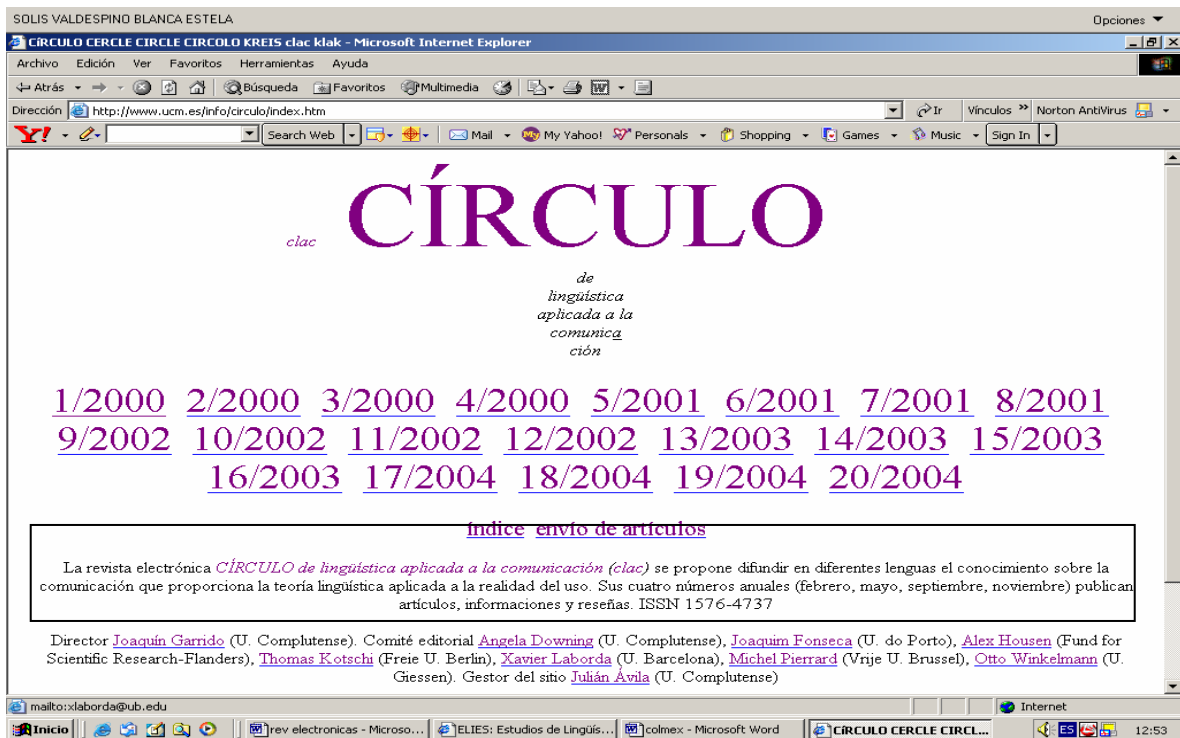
SOLIS VALDESPINO BLANCA ESTELA

Opciones ▼

CÍRCULO CERCLE CIRCLE CIRCOLO KREIS clac klak - Microsoft Internet Explorer

Archivo Edición Ver Favoritos Herramientas Ayuda

Atrás Búsqueda Favoritos Multimedia

Dirección http://www.ucm.es/info/circulo/index.htm

Ir Vínculos » Norton AntiVirus

Search Web Mail My Yahoo! Personals Shopping Games Music Sign In

clac CÍRCULO

de lingüística aplicada a la comunicación

1/2000 2/2000 3/2000 4/2000 5/2001 6/2001 7/2001 8/2001 9/2002 10/2002 11/2002 12/2002 13/2003 14/2003 15/2003 16/2003 17/2004 18/2004 19/2004 20/2004

índice envío de artículos

La revista electrónica CÍRCULO de lingüística aplicada a la comunicación (clac) se propone difundir en diferentes lenguas el conocimiento sobre la comunicación que proporciona la teoría lingüística aplicada a la realidad del uso. Sus cuatro números anuales (febrero, mayo, septiembre, noviembre) publican artículos, informaciones y reseñas. ISSN 1576-4737

Director Joaquín Garrido (U. Complutense). Comité editorial Angela Downing (U. Complutense), Joaquim Fonseca (U. do Porto), Alex Housen (Fund for Scientific Research-Flanders), Thomas Kotschi (Freie U. Berlin), Xavier Laborda (U. Barcelona), Michel Pierrard (Vrije U. Brussel), Otto Winkelmann (U. Giessen). Gestor del sitio Julián Ávila (U. Complutense)

mailto:xlaborda@ub.edu

Internet

Inicio rev electronicas - Microso... ELIES: Estudios de Lingüís... colmex - Microsoft Word CÍRCULO CERCLE CIRCL... ES 12:53